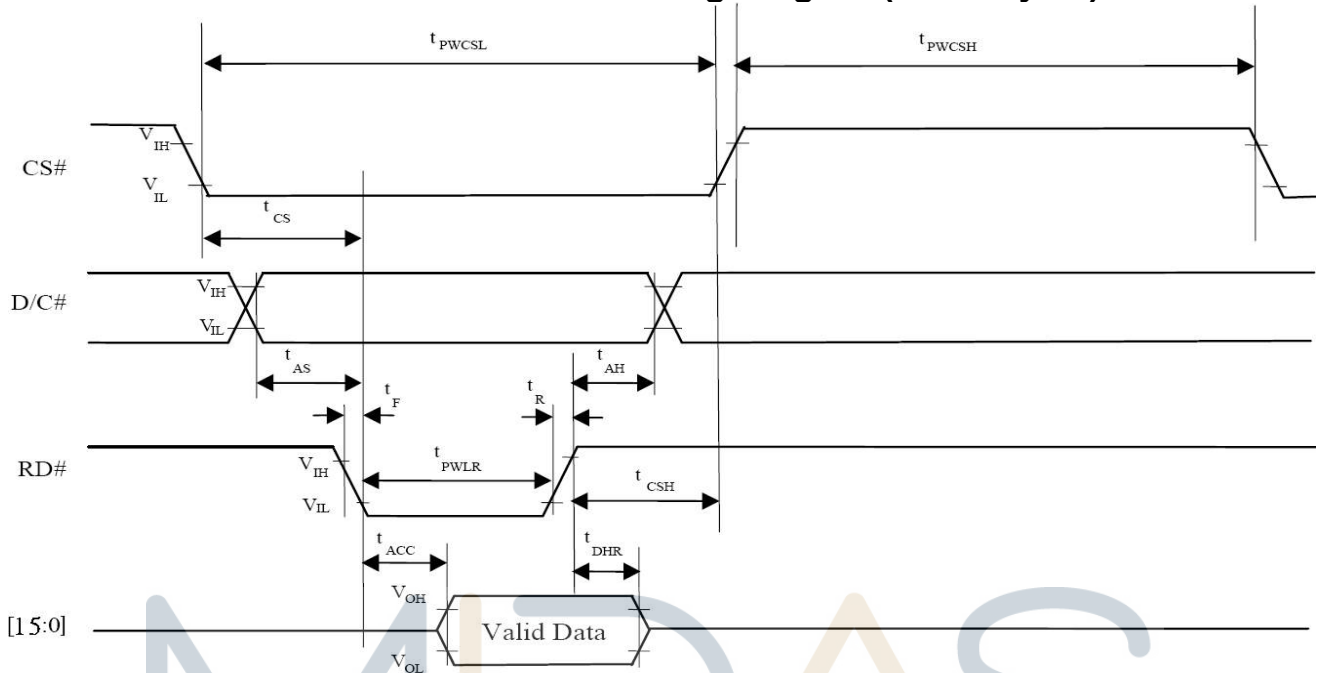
$t_{PWCSL}$

$t_{PWCSH}$

CS#

$V_{IH}$

$V_{IL}$

$t_{CS}$

D/C#

$V_{IH}$

$V_{IL}$

$t_{AS}$

$t_F$

$t_R$

$t_{AH}$

RD#

$V_{IH}$

$V_{IL}$

$t_{PWLR}$

$t_{CSH}$

$t_{ACC}$

$t_{DHR}$

[15:0]

$V_{OH}$

$V_{OL}$

Valid Data